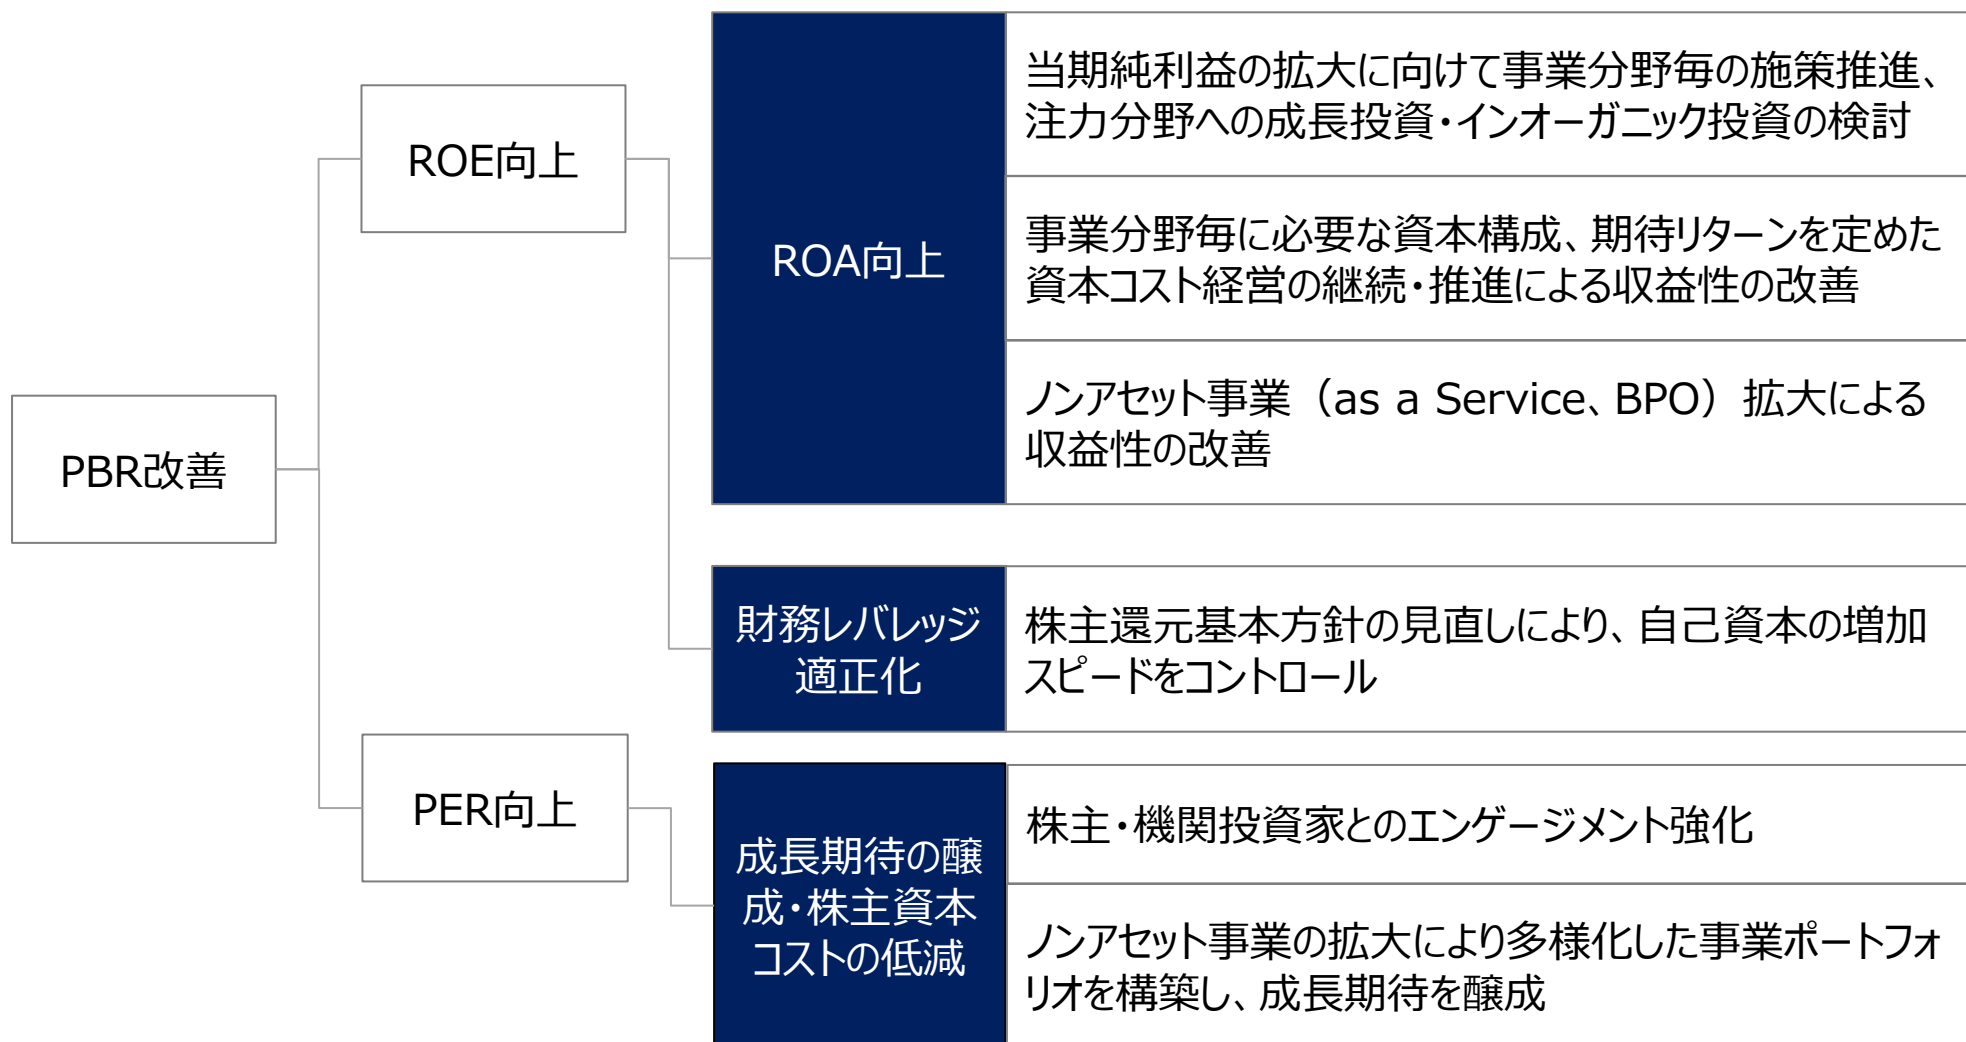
PBR改善

ROE向上

ROA向上

当期純利益の拡大に向けて事業分野毎の施策推進、注力分野への成長投資・インオーガニック投資の検討

事業分野毎に必要な資本構成、期待リターンを定めた資本コスト経営の継続・推進による収益性の改善

ノンアセット事業（as a Service、BPO）拡大による収益性の改善

財務レバレッジ適正化

株主還元基本方針の見直しにより、自己資本の増加スピードをコントロール

PER向上

成長期待の醸成・株主資本コストの低減

株主・機関投資家とのエンゲージメント強化

ノンアセット事業の拡大により多様化した事業ポートフォリオを構築し、成長期待を醸成